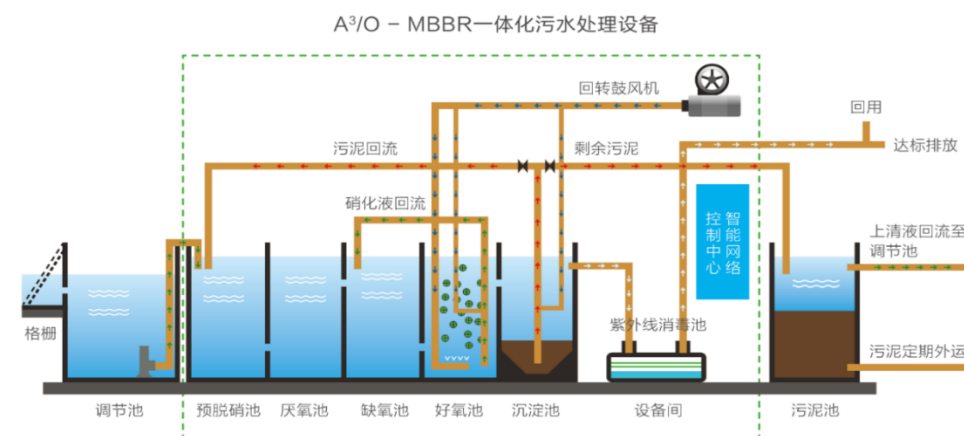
$A^3/O$ – MBBR一体化污水处理设备

回转鼓风机

回用

污泥回流

剩余污泥

达标排放

硝化液回流

控制中心

智能网络

上清液回流至调节池

格栅

紫外线消毒池

污泥定期外运

调节池

预脱硝池

厌氧池

缺氧池

好氧池

沉淀池

设备间

污泥池